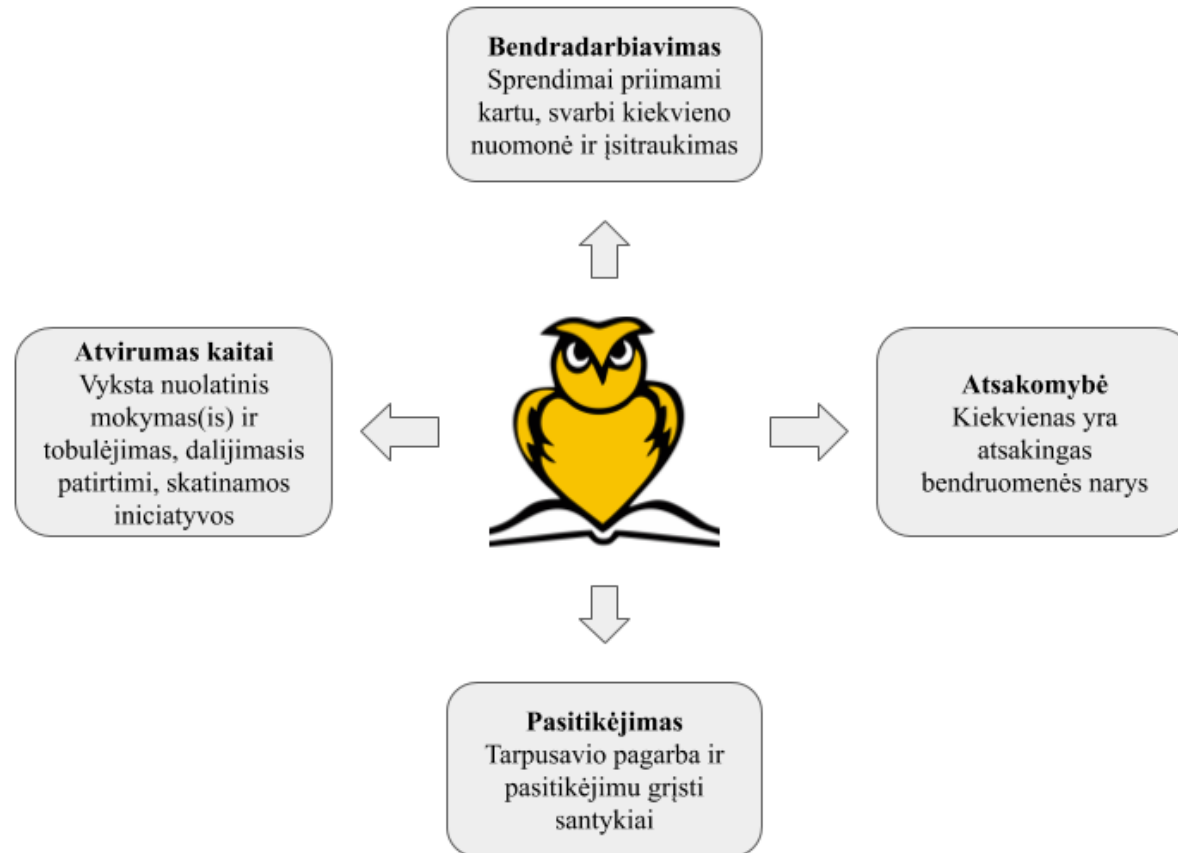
**Bendradarbiavimas**
Sprendimai priimami kartu, svarbi kiekvieno nuomonė ir įsitraukimas

**Atvirumas kaitai**
Vyksta nuolatinis mokymas(is) ir tobulėjimas, dalijimasis patirtimi, skatinamos iniciatyvos

**Atsakomybė**
Kiekvienas yra atsakingas bendruomenės narys

**Pasitikėjimas**
Tarpusavio pagarba ir pasitikėjimu grįsti santykiai